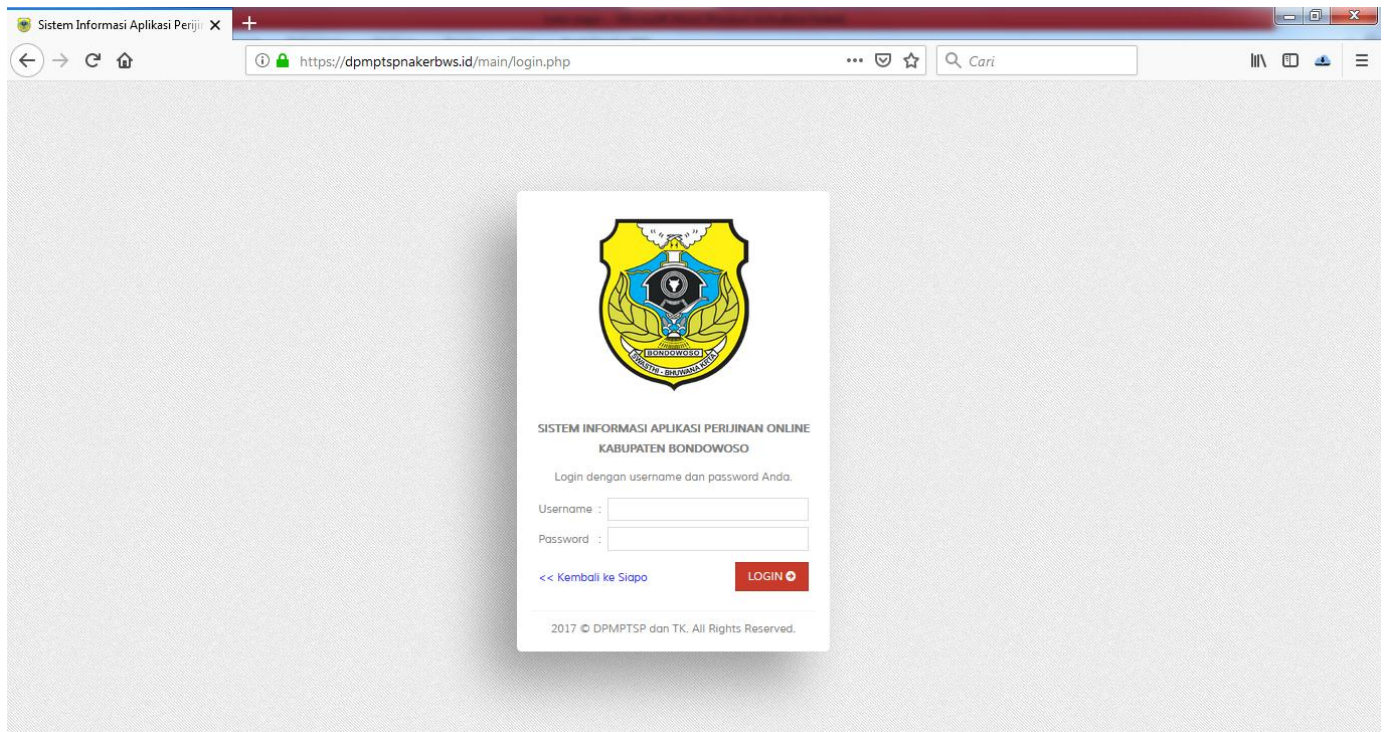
Sistem Informasi Aplikasi Perijin

https://dpmptspnakerbws.id/main/login.php

Cari

BONDOWOSO
SWASTHI - BHUWANA KRTA

SISTEM INFORMASI APLIKASI PERIJINAN ONLINE
KABUPATEN BONDOWOSO

Login dengan username dan password Anda.

Username :

Password :

<< Kembali ke Siapo

LOGIN

2017 © DPMPTSP dan TK. All Rights Reserved.